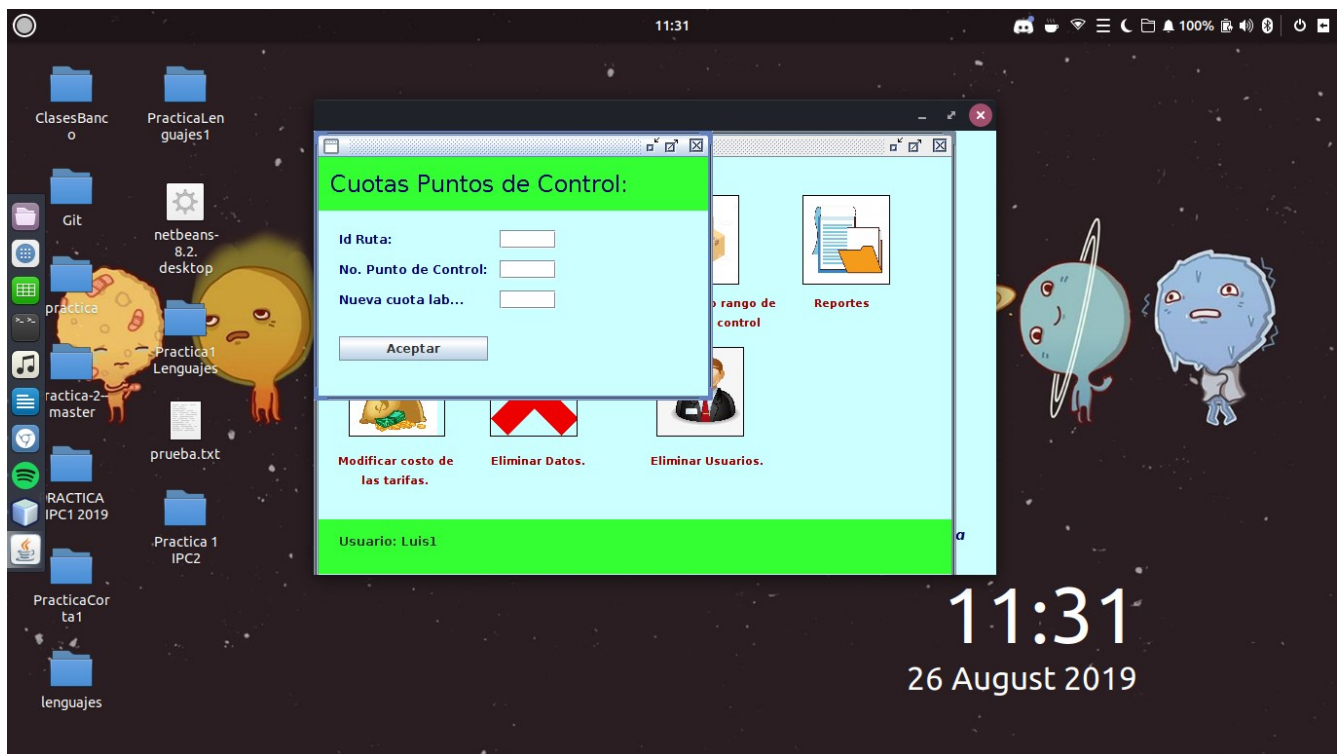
11:31

100%

ClasesBanco

PracticaLenguajes1

Git

netbeans-8.2.desktop

practica

Practica1 Lenguajes

practica-2-master

prueba.txt

PRACTICA IPC1 2019

Practica 1 IPC2

PracticaCorta1

lenguajes

Cuotas Puntos de Control:

Id Ruta:

No. Punto de Control:

Nueva cuota lab...

Aceptar

rango de control

Reportes

Modificar costo de las tarifas.

Eliminar Datos.

Eliminar Usuarios.

Usuario: Luis1

a

11:31

26 August 2019